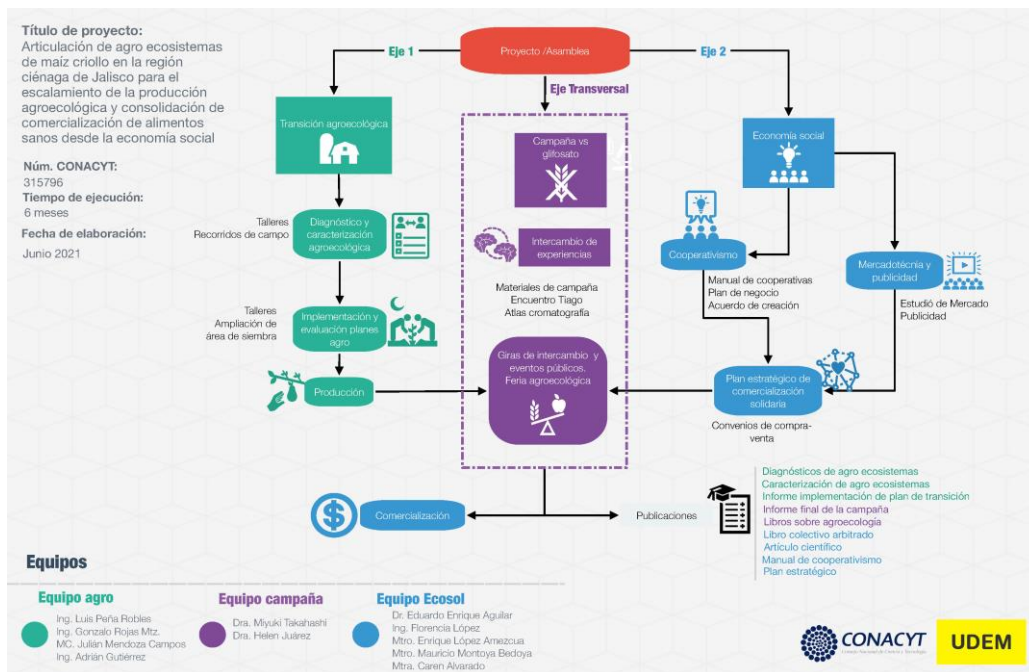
Título de proyecto:
Articulación de agro ecosistemas de maíz criollo en la región ciénaga de Jalisco para el escalamiento de la producción agroecológica y consolidación de comercialización de alimentos sanos desde la economía social

Núm. CONACYT:
315796
Tiempo de ejecución:
6 meses

Fecha de elaboración:
Junio 2021

Proyecto /Asamblea

Eje 1

Eje 2

Eje Transversal

Transición agroecológica

Talleres
Recorridos de campo

Diagnóstico y caracterización agroecológica

Talleres
Ampliación de área de siembra

Implementación y evaluación planes agro

Producción

Campaña vs glifosato

Intercambio de experiencias

Materiales de campaña
Encuentro Tiago
Atlas cromatografía

Giras de intercambio y eventos públicos. Feria agroecológica

Economía social

Cooperativismo

Manual de cooperativas
Plan de negocio
Acuerdo de creación

Mercadotécnia y publicidad

Estudió de Mercado
Publicidad

Plan estratégico de comercialización solidaria

Convenios de compra-venta

Comercialización

Publicaciones

Diagnósticos de agro ecosistemas
Caracterización de agro ecosistemas
Informe implementación de plan de transición
Informe final de la campaña
Libros sobre agroecología
Libro colectivo arbitrado
Artículo científico
Manual de cooperativismo
Plan estratégico

Equipos

Equipo agro
Ing. Luis Peña Robles
Ing. Gonzalo Rojas Mtz.
MC. Julián Mendoza Campos
Ing. Adrián Gutiérrez

Equipo campaña
Dra. Miyuki Takahashi
Dra. Helen Juárez

Equipo Ecosol
Dr. Eduardo Enrique Aguilar
Ing. Florencia López
Mtro. Enrique López Amezcua
Mtro. Mauricio Montoya Bedoya
Mtra. Caren Alvarado

CONACYT
Consejo Nacional de Ciencia y Tecnología

UDEM